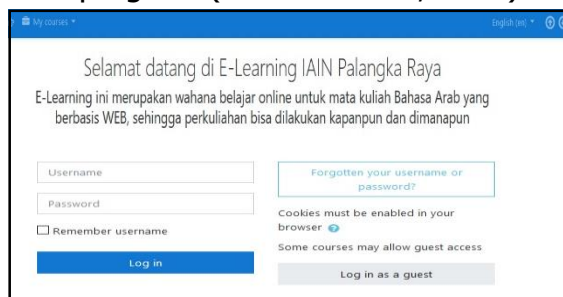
My courses ▾

English (en) ▾

Selamat datang di E-Learning IAIN Palangka Raya

E-Learning ini merupakan wahana belajar online untuk mata kuliah Bahasa Arab yang berbasis WEB, sehingga perkuliahan bisa dilakukan kapanpun dan dimanapun

Username

Password

Remember username

Log in

Forgotten your username or password?

Cookies must be enabled in your browser

Some courses may allow guest access

Log in as a guest